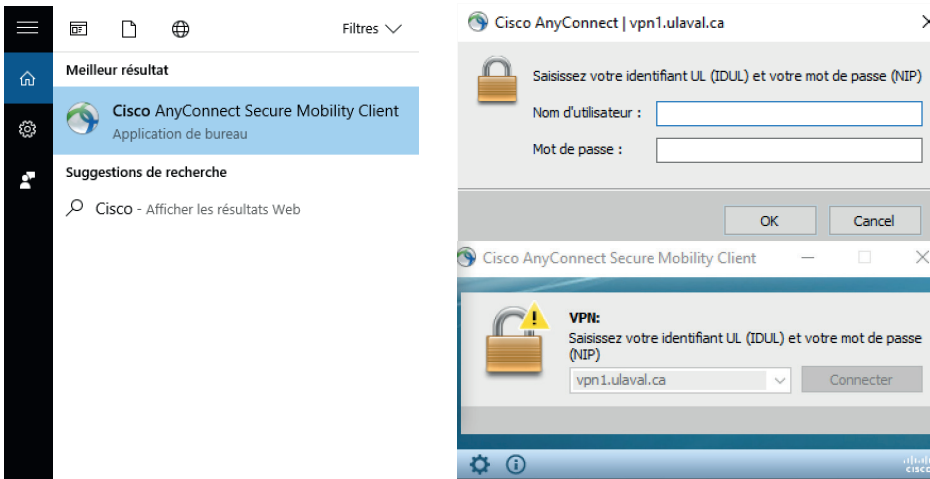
Filtres

Meilleur résultat

Cisco AnyConnect Secure Mobility Client
Application de bureau

Suggestions de recherche

Cisco - Afficher les résultats Web

Cisco AnyConnect | vpn1.ulaval.ca

Saisissez votre identifiant UL (IDUL) et votre mot de passe (NIP)

Nom d'utilisateur :

Mot de passe :

OK

Cancel

Cisco AnyConnect Secure Mobility Client

VPN:
Saisissez votre identifiant UL (IDUL) et votre mot de passe (NIP)

vpn1.ulaval.ca

Connecter

cisco